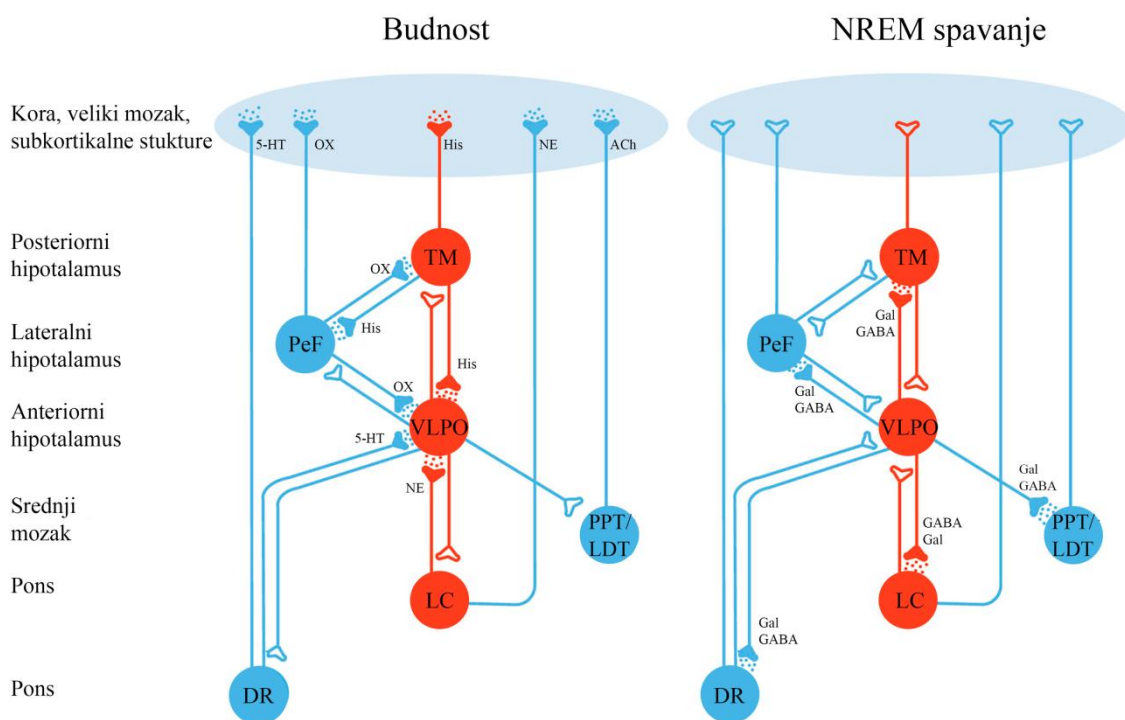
Budnost

NREM spavanje

Kora, veliki mozak, subkortikalne stukture

5-HT OX His NE ACh

Posteriorni hipotalamus

Lateralni hipotalamus

Anteriorni hipotalamus

Srednji mozak

Pons

Pons

TM

OX

PeF

His

His

OX

VLPO

5-HT

NE

PPT/ LDT

LC

DR

TM

Gal GABA

PeF

Gal GABA

VLPO

Gal GABA

PPT/ LDT

GABA Gal

LC

Gal GABA

DR